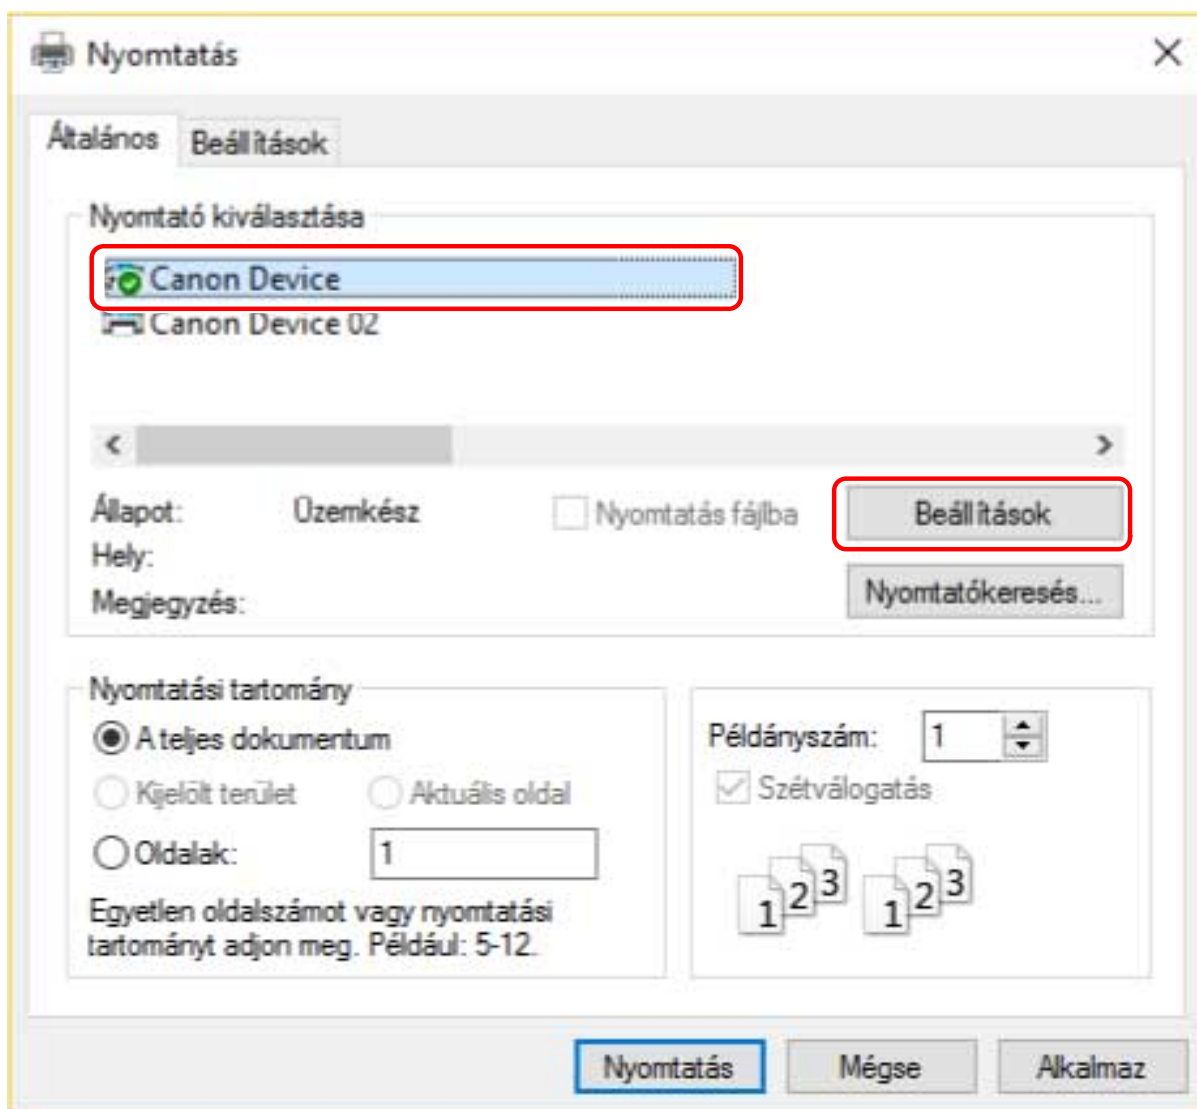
Nyomtatás

Általános
Beállítások

Nyomtató kiválasztása
Canon Device
Canon Device 02

Állapot: Üzemkész
Hely:
Megjegyzés:
Nyomtatás fájlba
Beállítások
Nyomtatókeresés...

Nyomtatási tartomány
A teljes dokumentum
Kijelölt terület
Aktuális oldal
Oldalak: 1
Egyetlen oldalszámot vagy nyomtatási tartományt adjon meg. Például: 5-12.

Példányszám: 1
Szétválogatás
1 2 3 1 2 3

Nyomtatás
Mégse
Alkalmaz